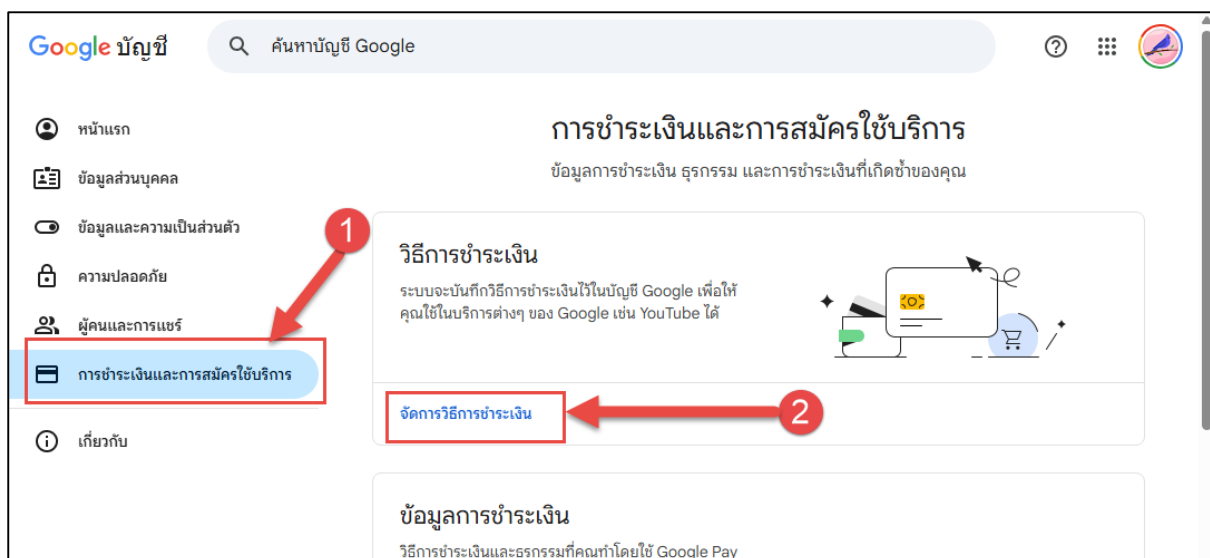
Google บัญชี

ค้นหาบัญชี Google

หน้าแรก

ข้อมูลส่วนบุคคล

ข้อมูลและความเป็นส่วนตัว

ความปลอดภัย

ผู้คนและการแชร์

การชำระเงินและการสมัครใช้บริการ

เกี่ยวกับ

1

การชำระเงินและการสมัครใช้บริการ

ข้อมูลการชำระเงิน ธุรกรรม และการชำระเงินที่เกิดซ้ำของคุณ

วิธีการชำระเงิน

ระบบจะบันทึกวิธีการชำระเงินไว้ในบัญชี Google เพื่อให้คุณใช้ในบริการต่างๆ ของ Google เช่น YouTube ได้

จัดการวิธีการชำระเงิน

2

ข้อมูลการชำระเงิน

วิธีการชำระเงินและธุรกรรมที่คุณทำโดยใช้ Google Pay